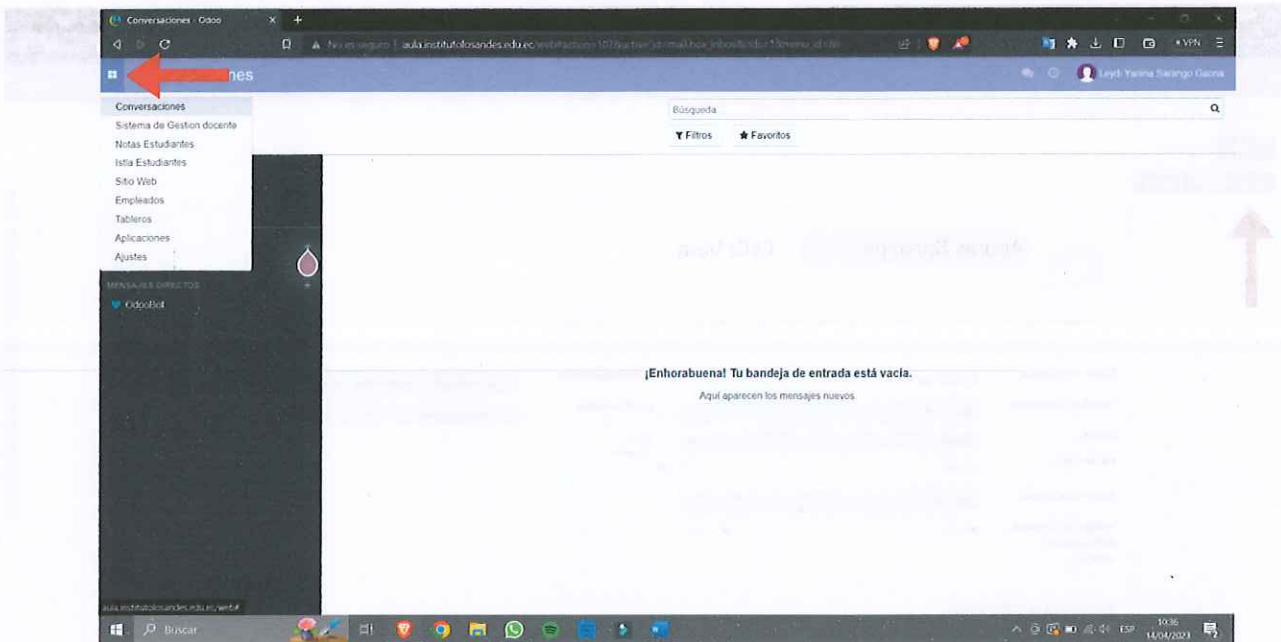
Conversaciones - Odoo

No es seguro | aula.institutolosandes.edu.ec/web#action=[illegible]

VPN

nes

Leydi Yanina Sarango Gaona

Conversaciones
Sistema de Gestion docente
Notas Estudiantes
lstia Estudiantes
Sitio Web
Empleados
Tableros
Aplicaciones
Ajustes

Búsqueda

Filtros

Favoritos

MENSAJES DIRECTOS

OdooBot

¡Enhorabuena! Tu bandeja de entrada está vacía.

Aquí aparecen los mensajes nuevos

aula.institutolosandes.edu.ec/web#

Buscar

ESP

10:36
14/04/2023